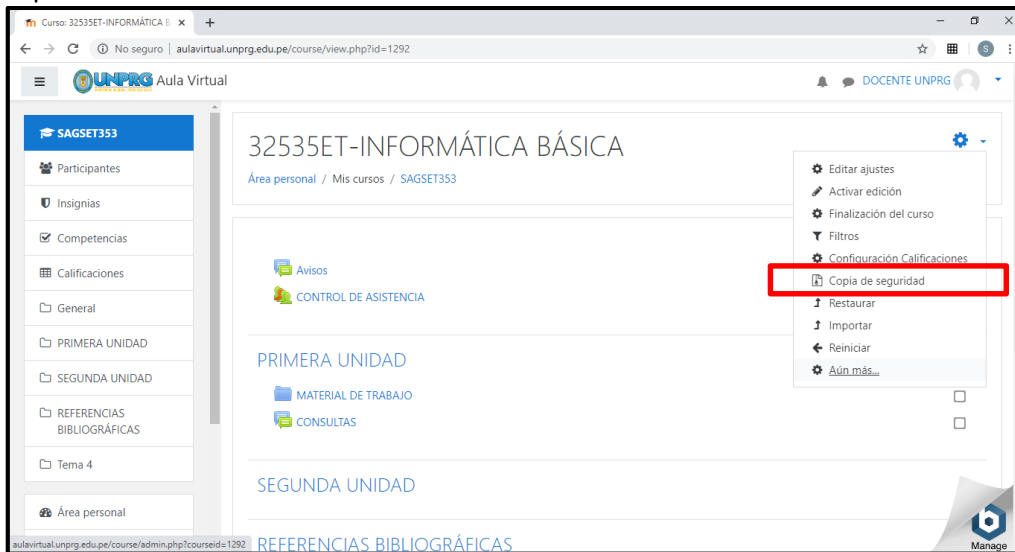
Curso: 32535ET-INFORMÁTICA B ×

No seguro | aulavirtual.unprg.edu.pe/course/view.php?id=1292

UNPRG Aula Virtual

DOCENTE UNPRG

SAGSET353
Participantes
Insignias
Competencias
Calificaciones
General
PRIMERA UNIDAD
SEGUNDA UNIDAD
REFERENCIAS BIBLIOGRÁFICAS
Tema 4
Área personal

32535ET-INFORMÁTICA BÁSICA

Área personal / Mis cursos / SAGSET353

Editar ajustes
Activar edición
Finalización del curso
Filtros
Configuración Calificaciones
Copia de seguridad
Restaurar
Importar
Reiniciar
Aún más...

Avisos
CONTROL DE ASISTENCIA

PRIMERA UNIDAD

MATERIAL DE TRABAJO
CONSULTAS

SEGUNDA UNIDAD

REFERENCIAS BIBLIOGRÁFICAS

aulavirtual.unprg.edu.pe/course/admin.php?courseid=1292

Manage